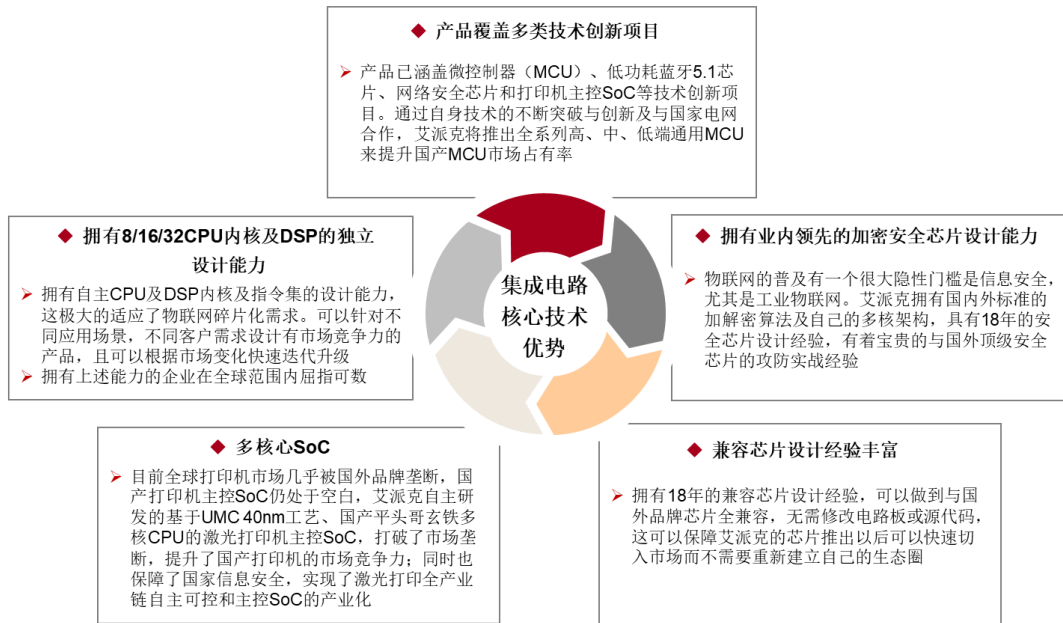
◆ 产品覆盖多类技术创新项目

➢ 产品已涵盖微控制器（MCU）、低功耗蓝牙5.1芯片、网络安全芯片和打印机主控SoC等技术创新项目。通过自身技术的不断突破与创新及与国家电网合作，艾派克将推出全系列高、中、低端通用MCU来提升国产MCU市场占有率

◆ 拥有8/16/32CPU内核及DSP的独立设计能力

➢ 拥有自主CPU及DSP内核及指令集的设计能力，这极大的适应了物联网碎片化需求。可以针对不同应用场景，不同客户需求设计有市场竞争力的产品，且可以根据市场变化快速迭代升级
➢ 拥有上述能力的企业在全球范围内屈指可数

集成电路核心技术优势

◆ 拥有业内领先的加密安全芯片设计能力

➢ 物联网的普及有一个很大隐性门槛是信息安全，尤其是工业物联网。艾派克拥有国内外标准的加解密算法及自己的多核架构，具有18年的安全芯片设计经验，有着宝贵的与国外顶级安全芯片的攻防实战经验

◆ 多核心SoC

➢ 目前全球打印机市场几乎被国外品牌垄断，国产打印机主控SoC仍处于空白，艾派克自主研发的基于UMC 40nm工艺、国产平头哥玄铁多核CPU的激光打印机主控SoC，打破了市场垄断，提升了国产打印机的市场竞争力；同时也保障了国家信息安全，实现了激光打印全产业链自主可控和主控SoC的产业化

◆ 兼容芯片设计经验丰富

➢ 拥有18年的兼容芯片设计经验，可以做到与国外品牌芯片全兼容，无需修改电路板或源代码，这可以保障艾派克的芯片推出以后可以快速切入市场而不需要重新建立自己的生态圈